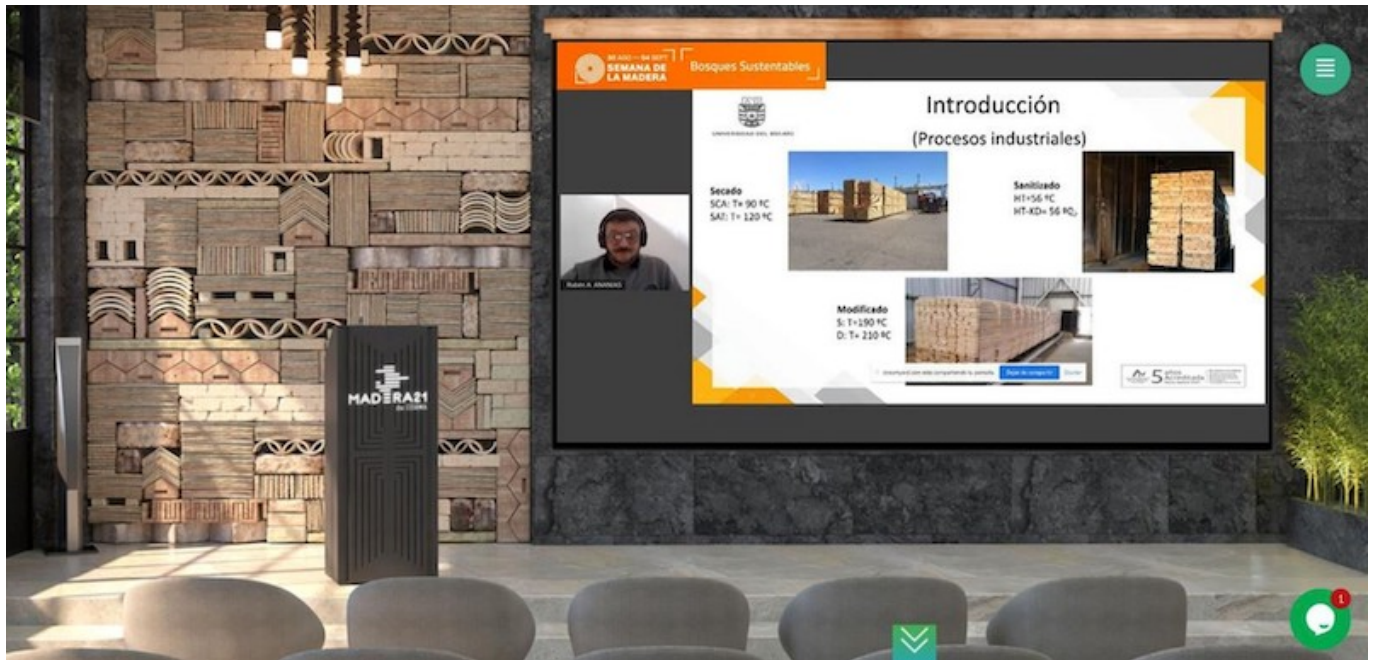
30 AGO — 04 SEPT
SEMANA DE LA MADERA
Bosques Sustentables

UNIVERSIDAD DEL BIO-BIO

Introducción
(Procesos industriales)

Secado
SCA: T= 90 ºC
SAT: T= 120 ºC

Sanitizado
HT=56 ºC
HT-KD= 56 ºC

Modificado
S: T=190 ºC
D: T= 210 ºC

Rubén A. ANANIAS

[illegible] está compartiendo la pantalla. Dejar de compartir Ocultar

5 años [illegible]

MADERA21
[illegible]

1